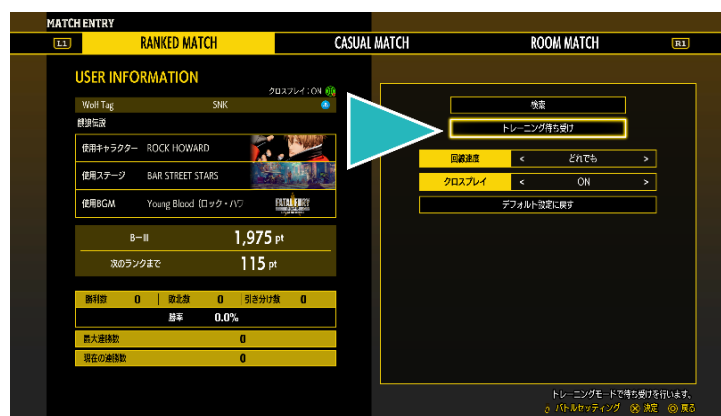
MATCH ENTRY

L1 RANKED MATCH CASUAL MATCH ROOM MATCH R1

USER INFORMATION

クロスプレイ：ON

Wolf Tag SNK

餓狼伝説

使用キャラクター ROCK HOWARD

使用ステージ BAR STREET STARS

使用BGM Young Blood（ロック・ハワ

FATAL FURY

B−III 1,975 pt

次のランクまで 115 pt

勝利数 0 | 敗北数 0 | 引き分け数 0

勝率 0.0%

最大連勝数 0

現在の連勝数 0

検索

トレーニング待ち受け

回線速度 < どれでも >

クロスプレイ < ON >

デフォルト設定に戻す

トレーニングモードで待ち受けを行います。

バトルセッティング ⊗ 決定 ◎ 戻る